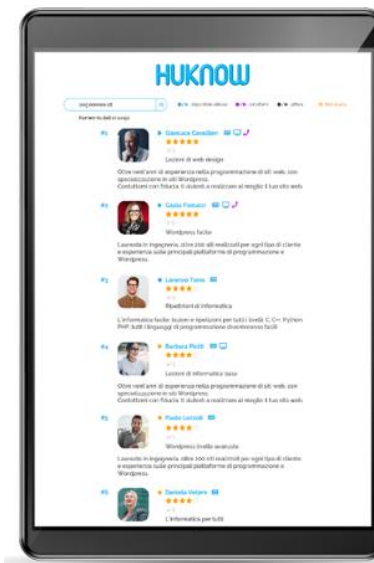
HUKNOW

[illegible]

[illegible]

#1 Gianluca Cavalieri
★★★★★
Lezioni di web design
Oltre vent'anni di esperienza nella programmazione di siti web, con specializzazione in siti Wordpress. Contattami con fiducia. Ti aiuterò a realizzare al meglio il tuo sito web.

#2 Giulia Fiorucci
★★★★★
Wordpress facile
Laureata in ingegneria, oltre 200 siti realizzati per ogni tipo di cliente e esperienza sulle principali piattaforme di programmazione e Wordpress.

#3 Lorenzo Tosto
★★★★
Ripetizioni di informatica
L'informatica facile: lezioni e ripetizioni per tutti i livelli. C, C++, Python, PHP, Bash. I linguaggi di programmazione diventeranno facili.

#4 Barbara Pistil
★★★★
Lezioni di informatica Java
Oltre vent'anni di esperienza nella programmazione di siti web, con specializzazione in siti Wordpress. Contattami con fiducia. Ti aiuterò a realizzare al meglio il tuo sito web.

#5 Paolo Lorandi
★★★★
Wordpress livello avanzato
Laureato in ingegneria, oltre 200 siti realizzati per ogni tipo di cliente e esperienza sulle principali piattaforme di programmazione e Wordpress.

#6 Daniela Vetere
★★★★
L'informatica per tutti